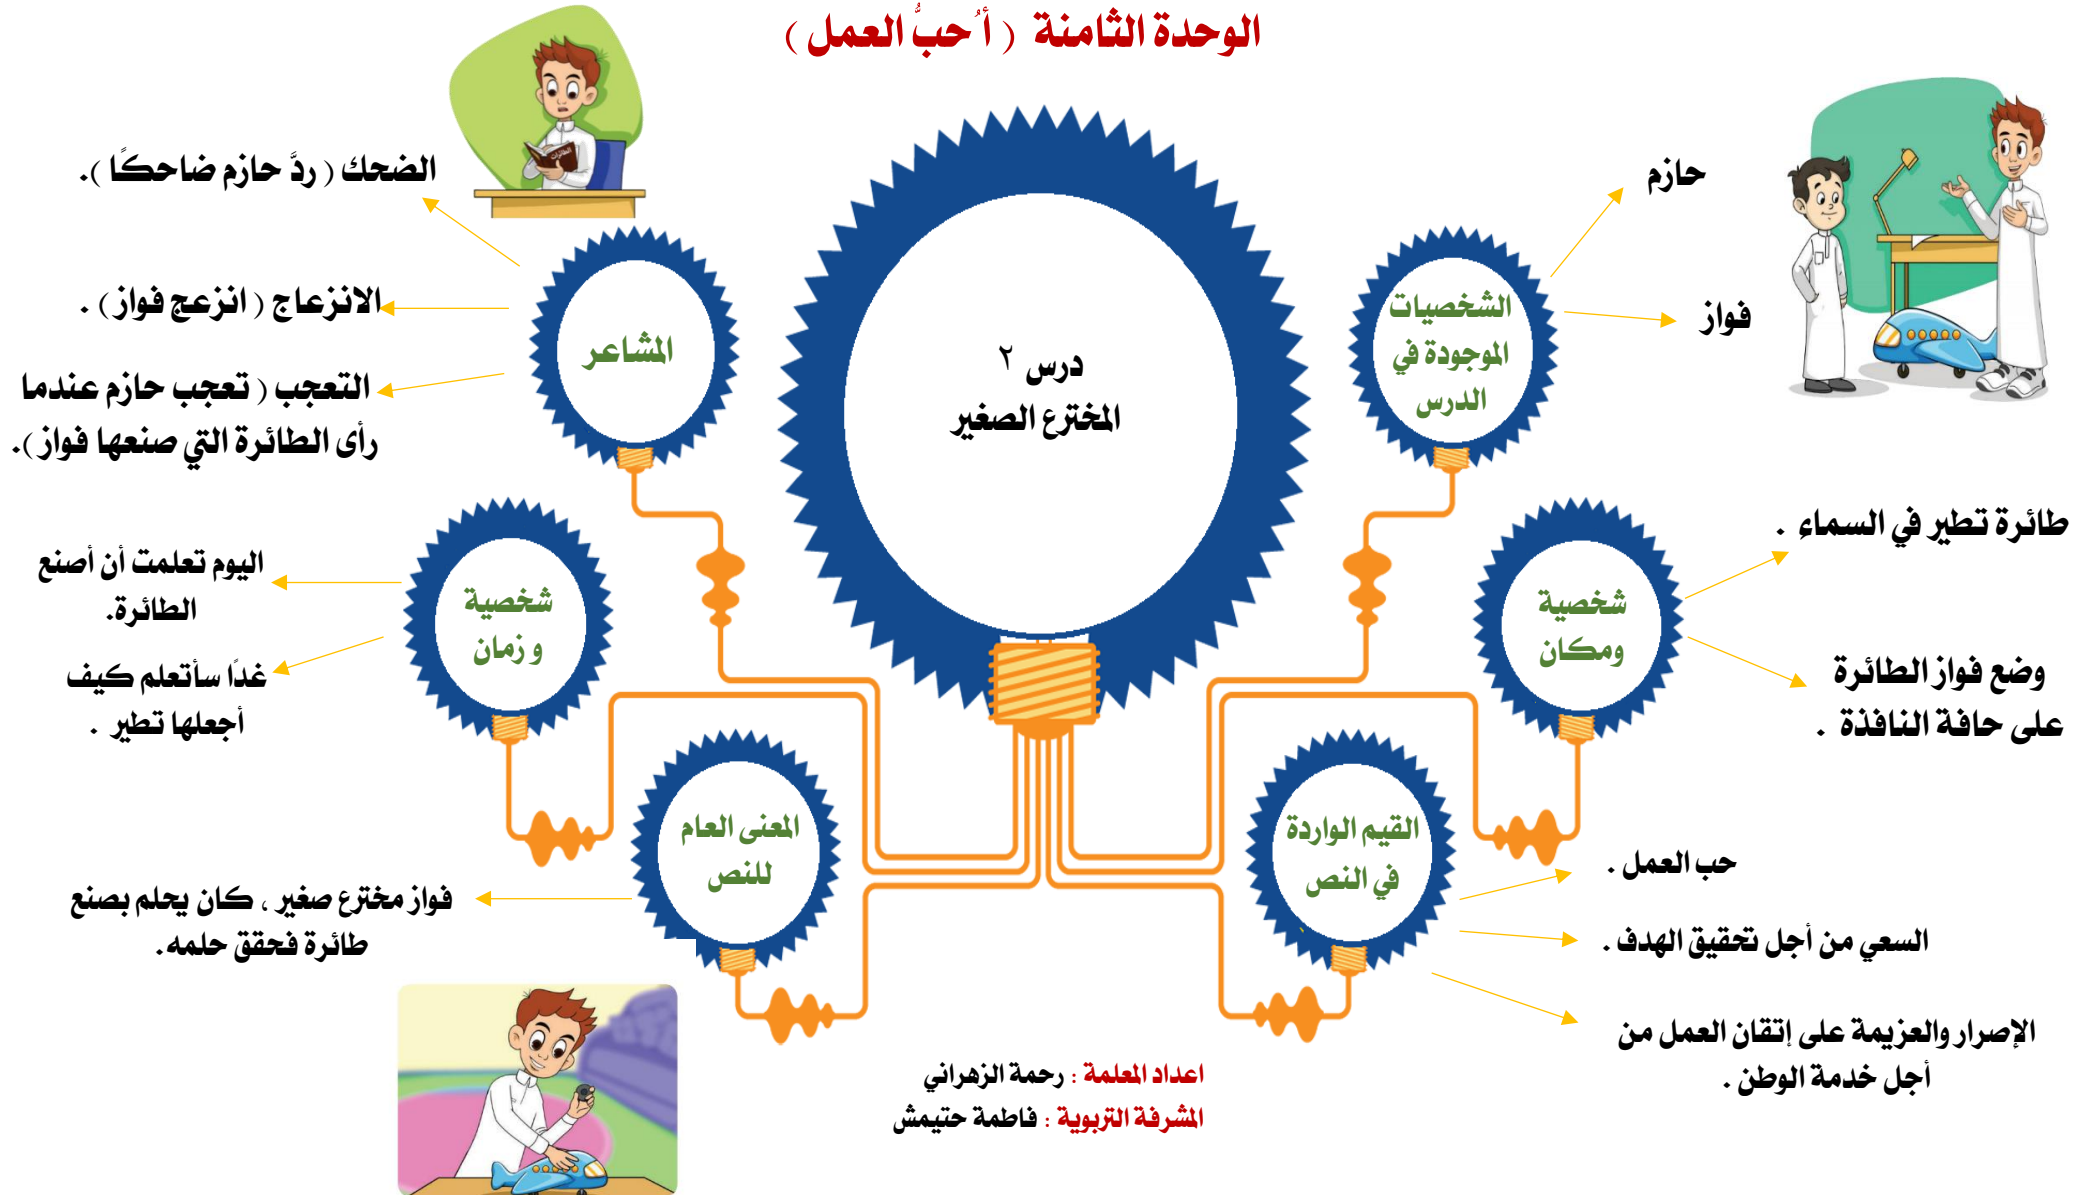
الوحدة الثامنة ( أُحبُّ العمل )

درس ٢
المخترع الصغير

الشخصيات الموجودة في الدرس

حازم

فواز

المشاعر

الضحك ( ردَّ حازم ضاحكًا ).

الانزعاج ( انزعج فواز ) .

التعجب ( تعجب حازم عندما رأى الطائرة التي صنعها فواز).

شخصية و زمان

اليوم تعلمت أن أصنع الطائرة.

غدًا سأتعلم كيف أجعلها تطير .

شخصية ومكان

طائرة تطير في السماء .

وضع فواز الطائرة على حافة النافذة .

المعنى العام للنص

فواز مخترع صغير ، كان يحلم بصنع طائرة فحقق حلمه.

القيم الواردة في النص

حب العمل .

السعي من أجل تحقيق الهدف .

الإصرار والعزيمة على إتقان العمل من أجل خدمة الوطن .

اعداد المعلمة : رحمة الزهراني
المشرفة التربوية : فاطمة حتيمش